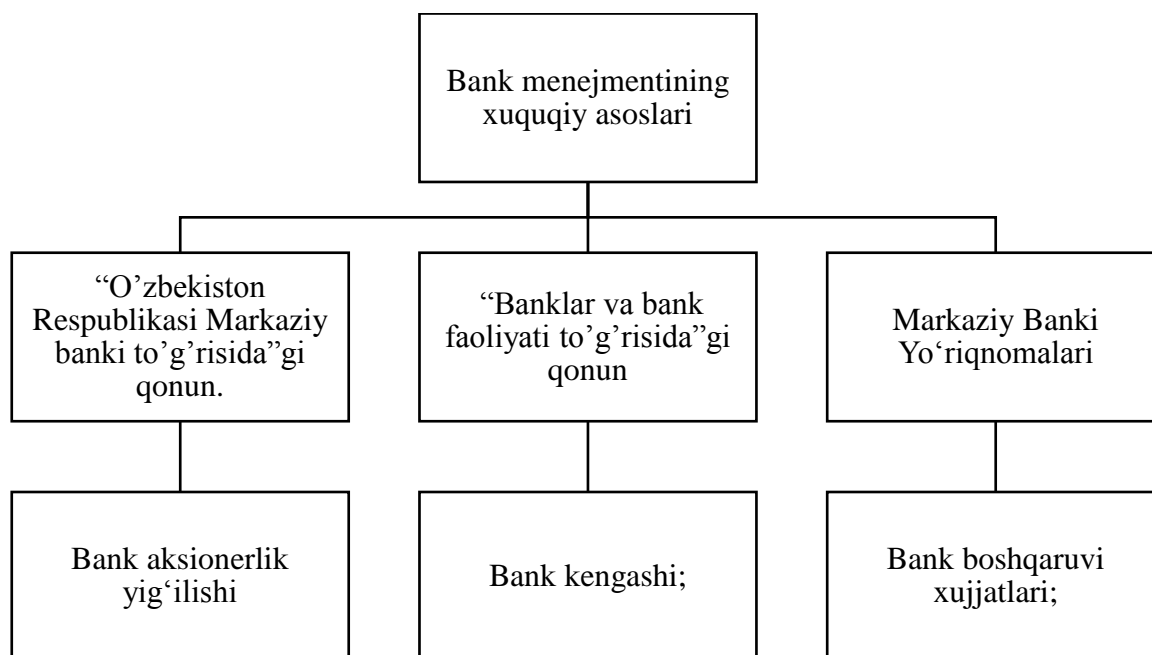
Bank menejmentining xuquqiy asoslari

“O’zbekiston Respublikasi Markaziy banki to’g’risida”gi qonun.

“Banklar va bank faoliyati to’g’risida”gi qonun

Markaziy Banki Yo‘riqnomalari

Bank aksionerlik yig‘ilishi

Bank kengashi;

Bank boshqaruvi xujjatlari;